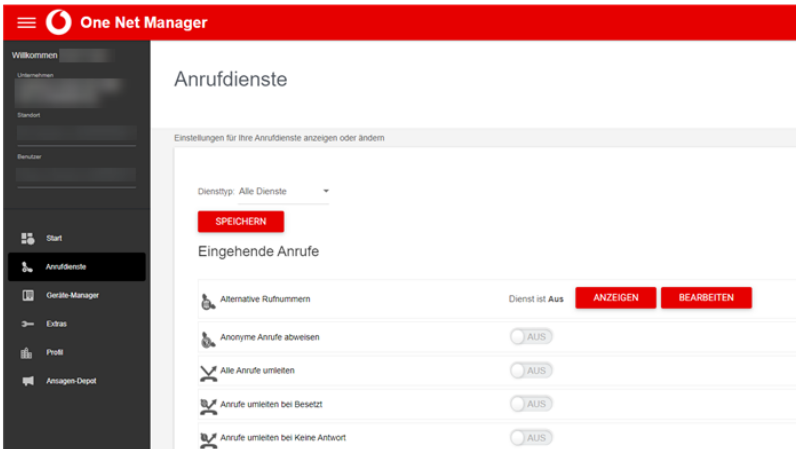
One Net Manager

Willkommen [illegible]

Unternehmen
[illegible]

Standort

Benutzer

Start
Anrufdienste
Geräte-Manager
Extras
Profil
Ansagen-Depot

Anrufdienste

Einstellungen für Ihre Anrufdienste anzeigen oder ändern

Diensttyp: Alle Dienste

SPEICHERN

Eingehende Anrufe

Alternative Rufnummern
Dienst ist Aus
ANZEIGEN
BEARBEITEN

Anonyme Anrufe abweisen
AUS

Alle Anrufe umleiten
AUS

Anrufe umleiten bei Besetzt
AUS

Anrufe umleiten bei Keine Antwort
AUS